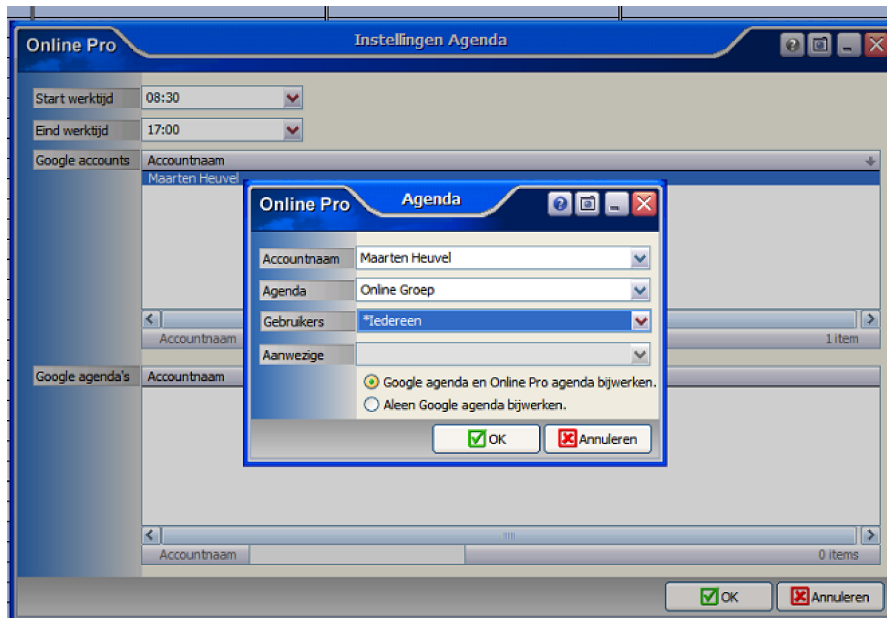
Online Pro

Instellingen Agenda

Start werktijd 08:30

Eind werktijd 17:00

Google accounts

Accountnaam

Maarten Heuvel

Accountnaam

1 item

Google agenda's

Accountnaam

Accountnaam

0 items

OK

Annuleren

Online Pro

Agenda

Accountnaam Maarten Heuvel

Agenda Online Groep

Gebruikers *Iedereen

Aanwezige

Google agenda en Online Pro agenda bijwerken.

Aleen Google agenda bijwerken.

OK

Annuleren